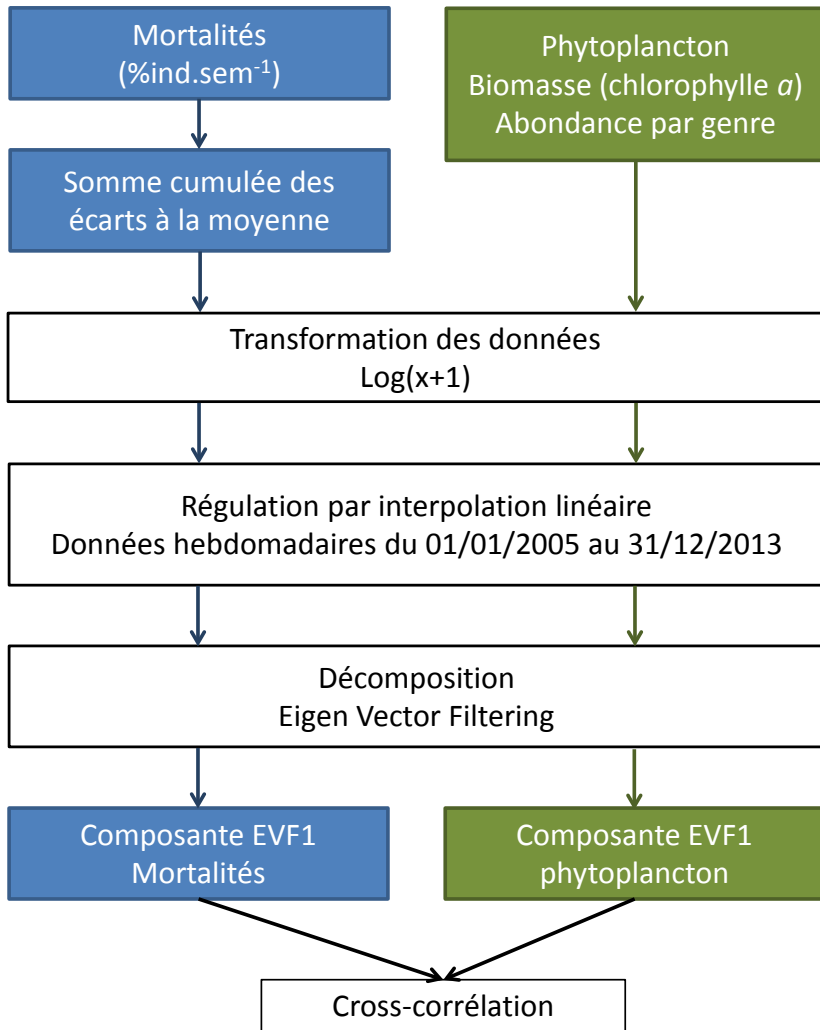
Mortalités
(%ind.sem$^{-1}$)

Phytoplancton
Biomasse (chlorophylle *a*)
Abondance par genre

Somme cumulée des écarts à la moyenne

Transformation des données
Log(x+1)

Régulation par interpolation linéaire
Données hebdomadaires du 01/01/2005 au 31/12/2013

Décomposition
Eigen Vector Filtering

Composante EVF1
Mortalités

Composante EVF1
phytoplancton

Cross-corrélation